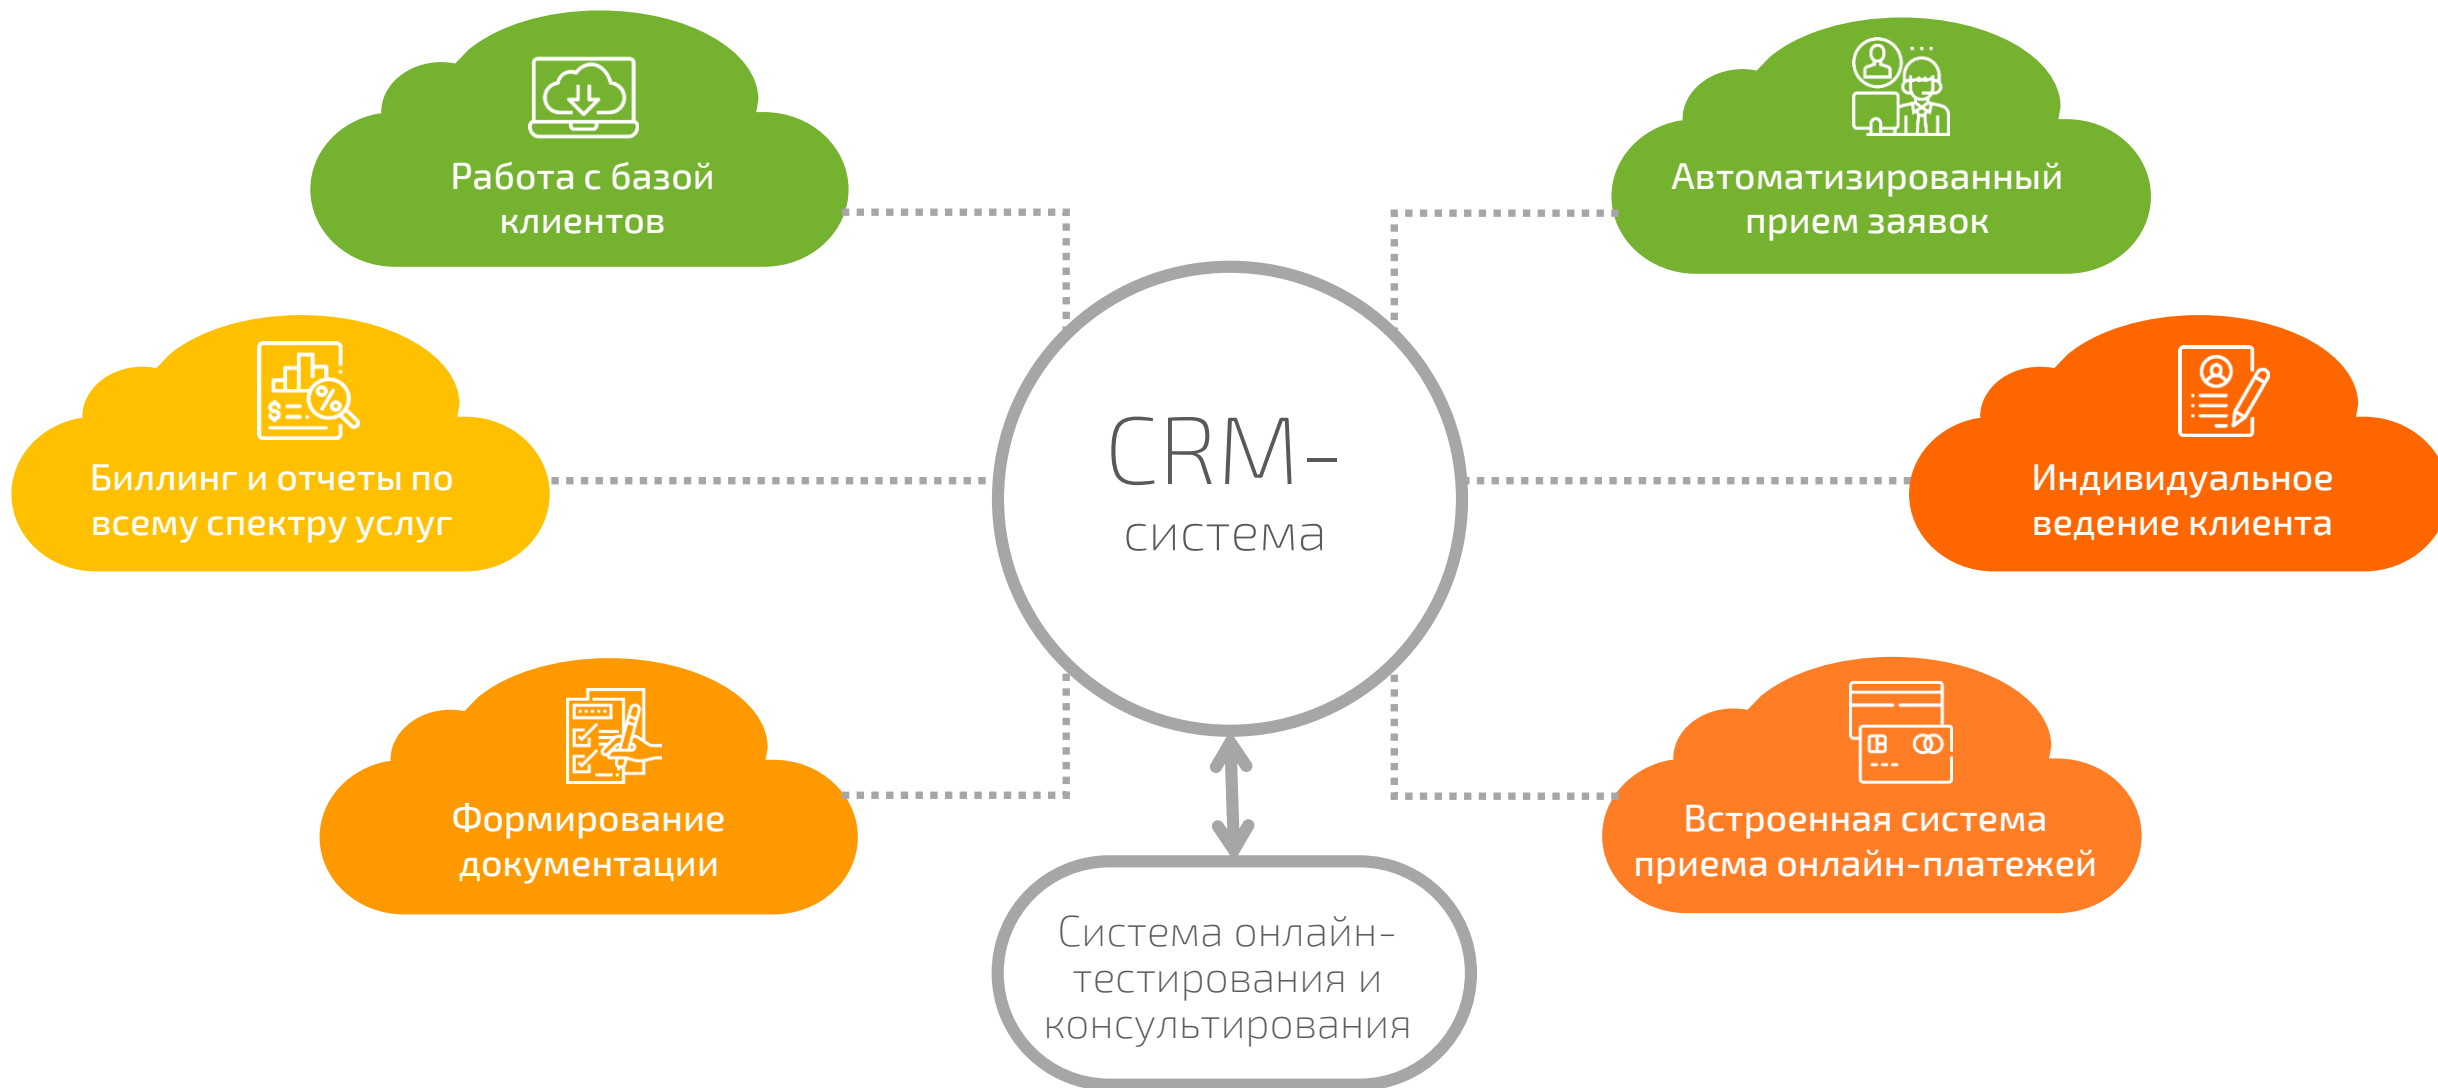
Работа с базой клиентов

Автоматизированный прием заявок

Биллинг и отчеты по всему спектру услуг

CRM-система

Индивидуальное ведение клиента

Формирование документации

Встроенная система приема онлайн-платежей

Система онлайн-тестирования и консультирования